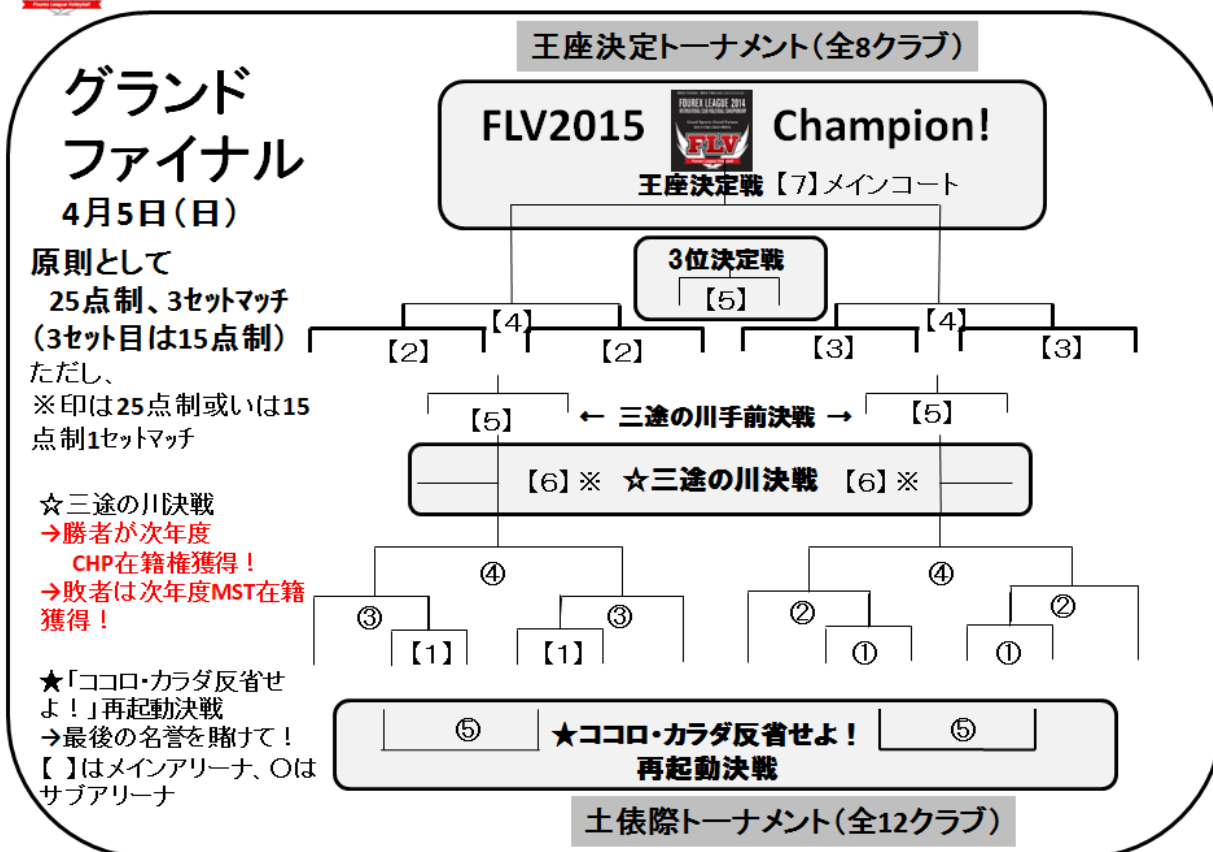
Fourex League Volleyball

王座決定トーナメント（全8クラブ）

グランドファイナル

4月5日（日）

FLV2015 Champion!

FOUREX LEAGUE 2014

FLV

王座決定戦【7】メインコート

3位決定戦

【5】

原則として

25点制、3セットマッチ（3セット目は15点制）

ただし、

※印は25点制或いは15点制1セットマッチ

【4】

【4】

【2】

【2】

【3】

【3】

【5】

← 三途の川手前決戦 →

【5】

【6】※ ☆三途の川決戦 【6】※

☆三途の川決戦

→勝者が次年度CHP在籍権獲得！

→敗者は次年度MST在籍獲得！

④

④

③

③

②

②

【1】

【1】

①

①

★「ココロ・カラダ反省せよ！」再起動決戦

→最後の名誉を賭けて！

【 】はメインアリーナ、○はサブアリーナ

⑤

★ココロ・カラダ反省せよ！再起動決戦

⑤

土俵際トーナメント（全12クラブ）